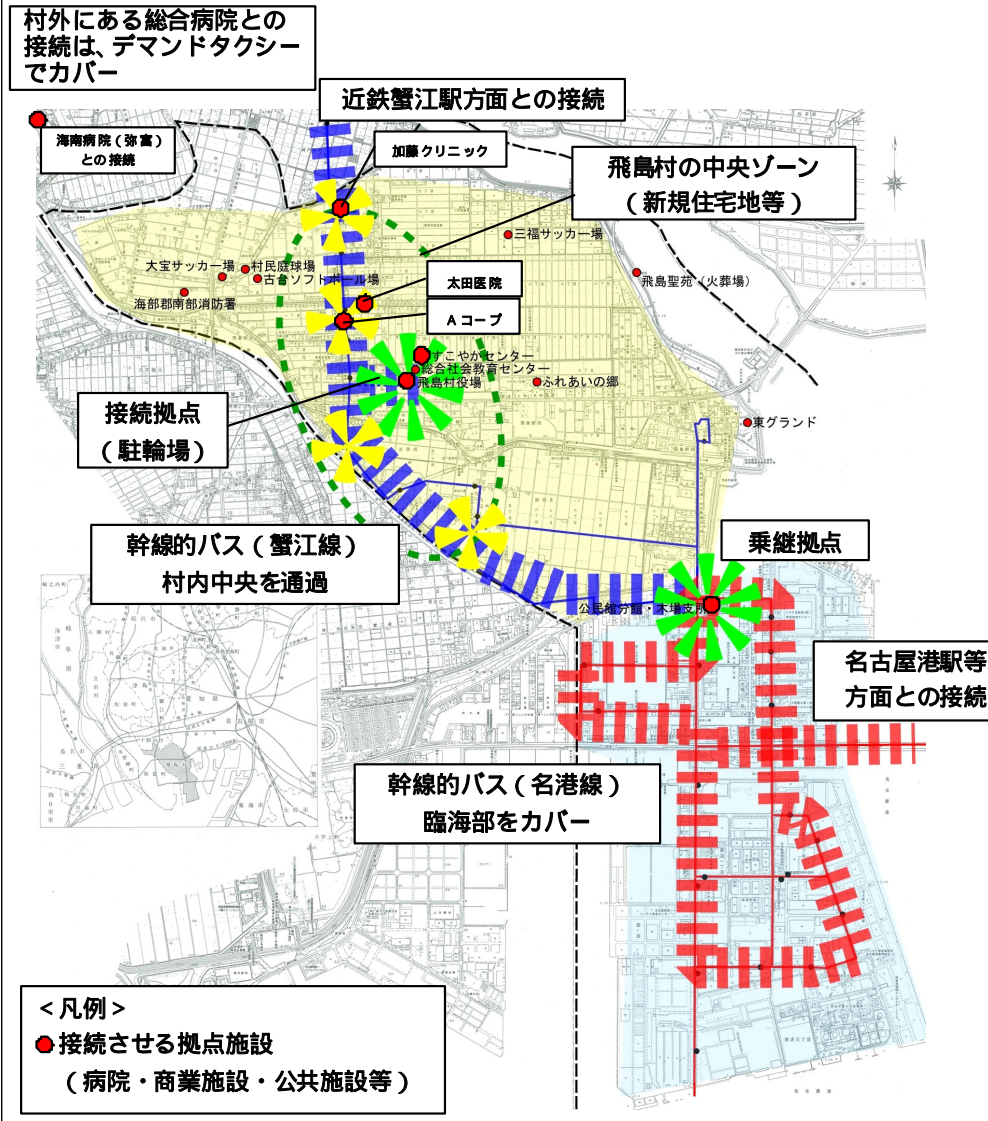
村外にある総合病院との接続は、デマンドタクシーでカバー

近鉄蟹江駅方面との接続

海南病院（弥富）との接続

加藤クリニック

飛島村の中央ゾーン（新規住宅地等）

三福サッカー場

大宝サッカー場

村民庭球場

古台ソフトボール場

海部郡南部消防署

飛島聖苑（火葬場）

太田医院

Aコープ

すこやかセンター

総合社会教育センター

飛島村役場

ふれあいの郷

接続拠点（駐輪場）

東グランド

幹線的バス（蟹江線）村内中央を通過

乗継拠点

公民館分館・木場支所

名古屋港駅等方面との接続

幹線的バス（名港線）臨海部をカバー

＜凡例＞

接続させる拠点施設（病院・商業施設・公共施設等）